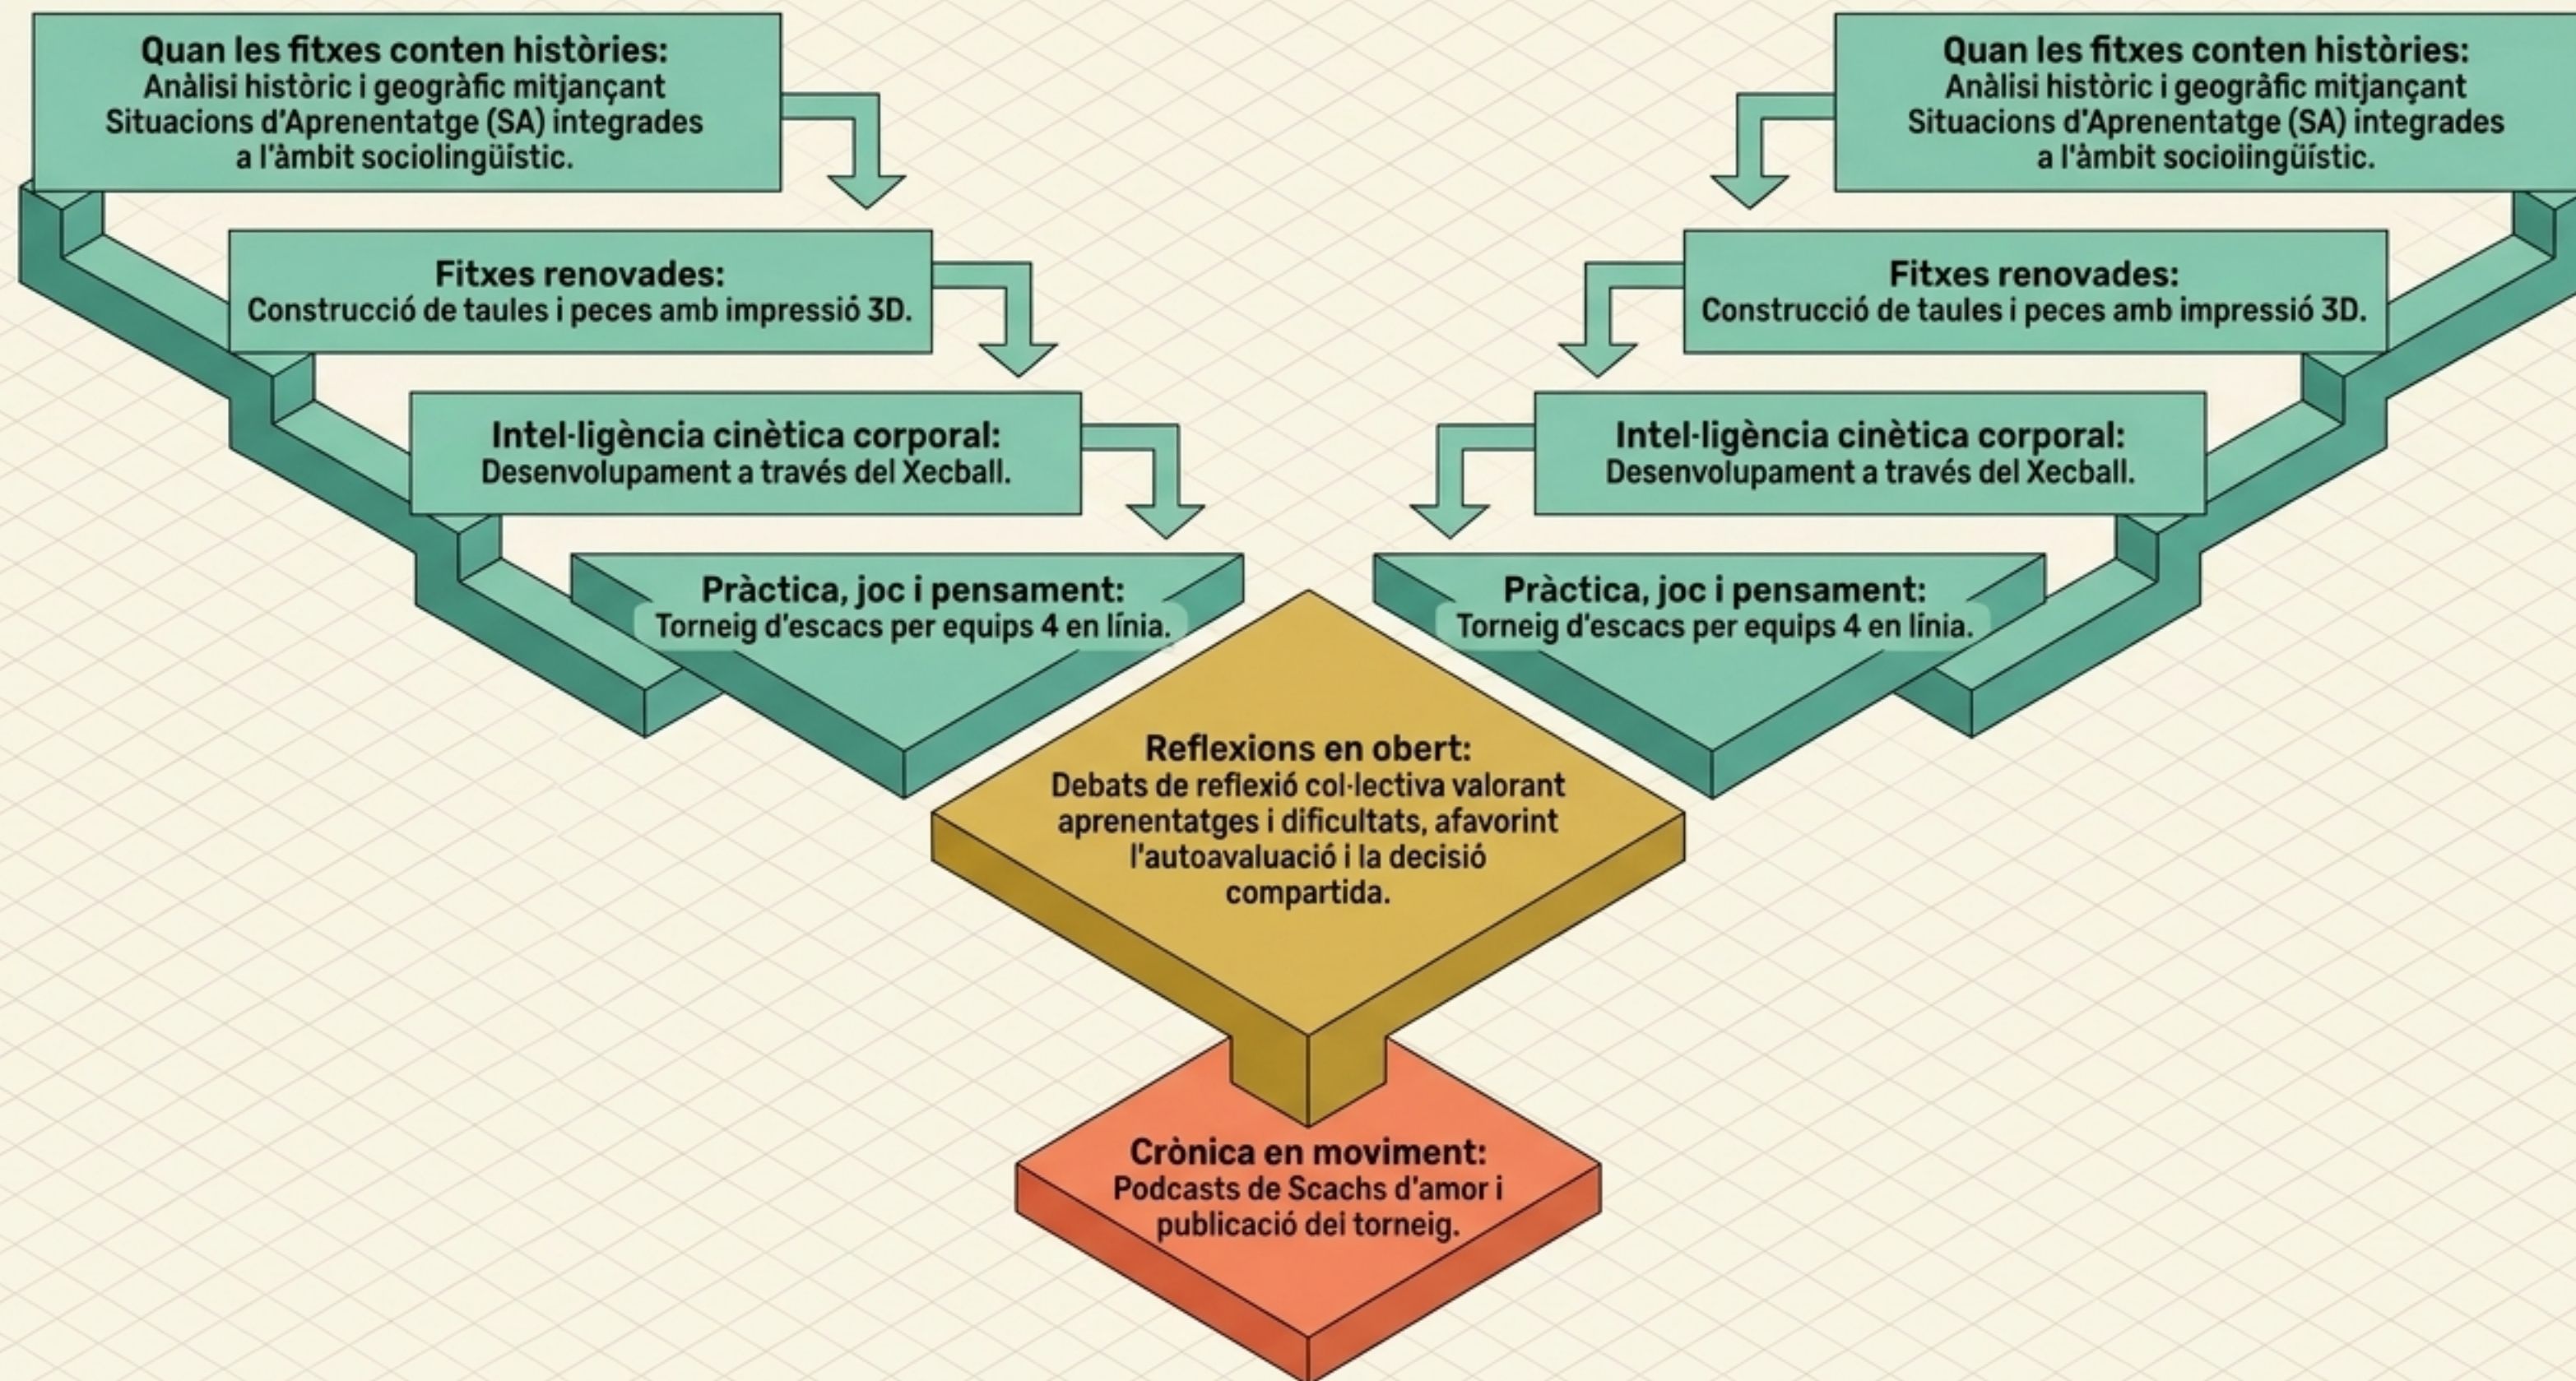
Quan les fitxes conten històries:
Anàlisi històric i geogràfic mitjançant Situacions d'Aprenentatge (SA) integrades a l'àmbit sociolingüístic.

Quan les fitxes conten històries:
Anàlisi històric i geogràfic mitjançant Situacions d'Aprenentatge (SA) integrades a l'àmbit socioiingüístic.

Fitxes renovades:
Construcció de taules i peces amb impressió 3D.

Fitxes renovades:
Construcció de taules i peces amb impressió 3D.

Intel·ligència cinètica corporal:
Desenvolupament a través del Xecball.

Intel·ligència cinètica corporal:
Desenvolupament a través del Xecball.

Pràctica, joc i pensament:
Torneig d'escacs per equips 4 en línia.

Pràctica, joc i pensament:
Torneig d'escacs per equips 4 en línia.

Reflexions en obert:
Debats de reflexió col·lectiva valorant aprenentatges i dificultats, afavorint l'autoavaluació i la decisió compartida.

Crònica en moviment:
Podcasts de Scachs d'amor i publicació del torneig.